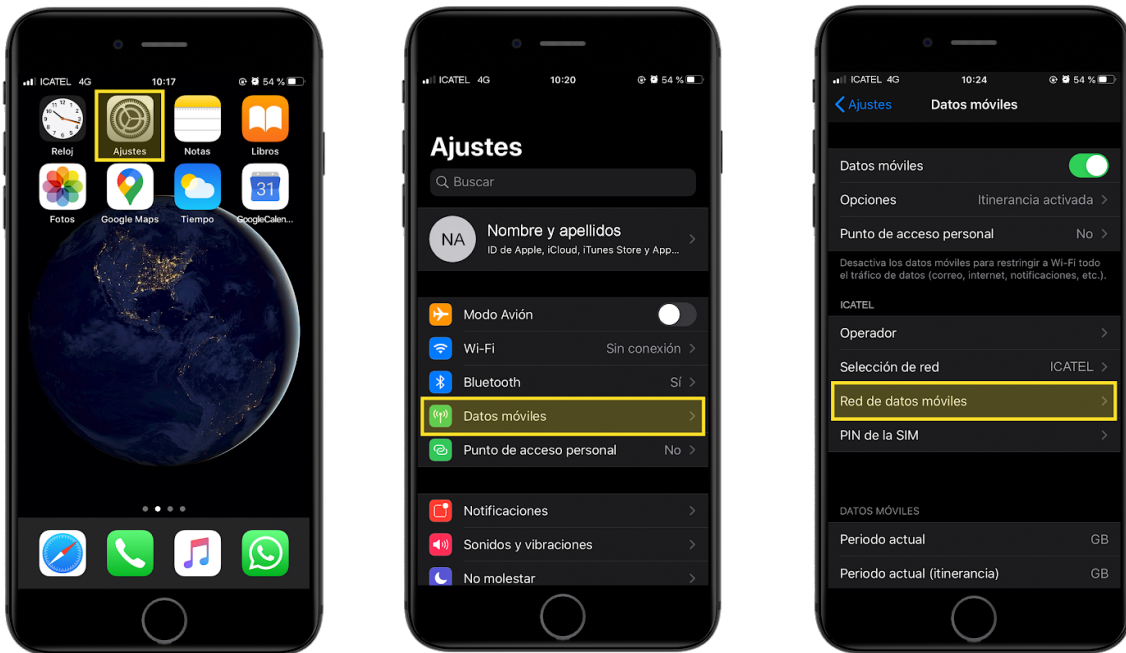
ICATEL 4G 10:17 54 %

Reloj
Ajustes
Notas
Libros
Fotos
Google Maps
Tiempo
31
GoogleCalen...

ICATEL 4G 10:20 54 %

Ajustes

Buscar

NA
Nombre y apellidos
ID de Apple, iCloud, iTunes Store y App...

Modo Avión
Wi-Fi Sin conexión
Bluetooth Sí
Datos móviles
Punto de acceso personal No

Notificaciones
Sonidos y vibraciones
No molestar

ICATEL 4G 10:24 54 %

Ajustes Datos móviles

Datos móviles
Opciones Itinerancia activada
Punto de acceso personal No

Desactiva los datos móviles para restringir a Wi-Fi todo el tráfico de datos (correo, internet, notificaciones, etc.).

ICATEL
Operador
Selección de red ICATEL
Red de datos móviles
PIN de la SIM

DATOS MÓVILES
Periodo actual GB
Periodo actual (itinerancia) GB